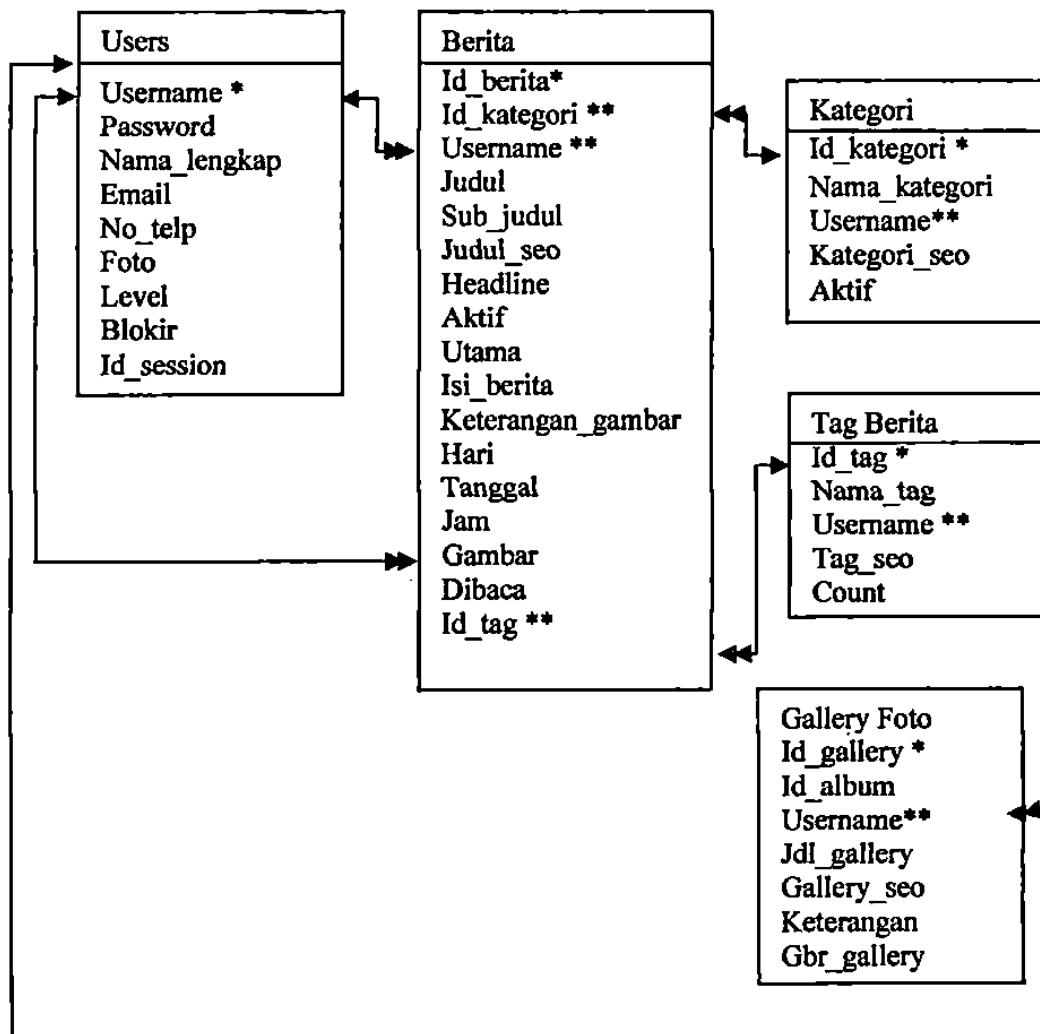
Users
Username *
Password
Nama_lengkap
Email
No_telp
Foto
Level
Blokir
Id_session

Berita
Id_berita*
Id_kategori **
Username **
Judul
Sub_judul
Judul_seo
Headline
Aktif
Utama
Isi_berita
Keterangan_gambar
Hari
Tanggal
Jam
Gambar
Dibaca
Id_tag **

Kategori
Id_kategori *
Nama_kategori
Username**
Kategori_seo
Aktif

Tag Berita
Id_tag *
Nama_tag
Username **
Tag_seo
Count

Gallery Foto
Id_gallery *
Id_album
Username**
Jdl_gallery
Gallery_seo
Keterangan
Gbr_gallery